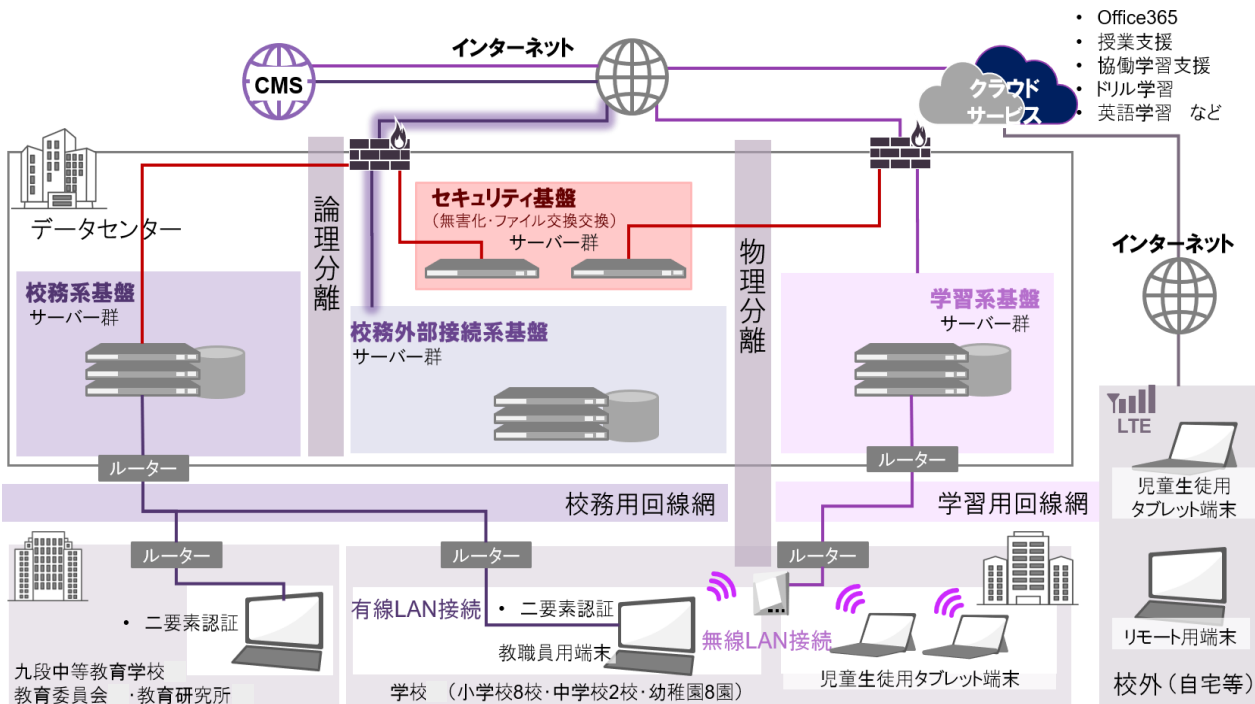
• Office365
• 授業支援
• 協働学習支援
• ドリル学習
• 英語学習　など

インターネット

CMS

クラウドサービス

データセンター

論理分離

セキュリティ基盤
（無害化･ファイル交換交換）
サーバー群

物理分離

校務系基盤
サーバー群

校務外部接続系基盤
サーバー群

学習系基盤
サーバー群

インターネット

LTE

児童生徒用タブレット端末

リモート用端末

校外（自宅等）

ルーター

ルーター

校務用回線網

学習用回線網

ルーター

ルーター

ルーター

• 二要素認証

九段中等教育学校
教育委員会　･教育研究所

有線LAN接続

• 二要素認証

教職員用端末

無線LAN接続

児童生徒用タブレット端末

学校　（小学校8校･中学校2校･幼稚園8園）